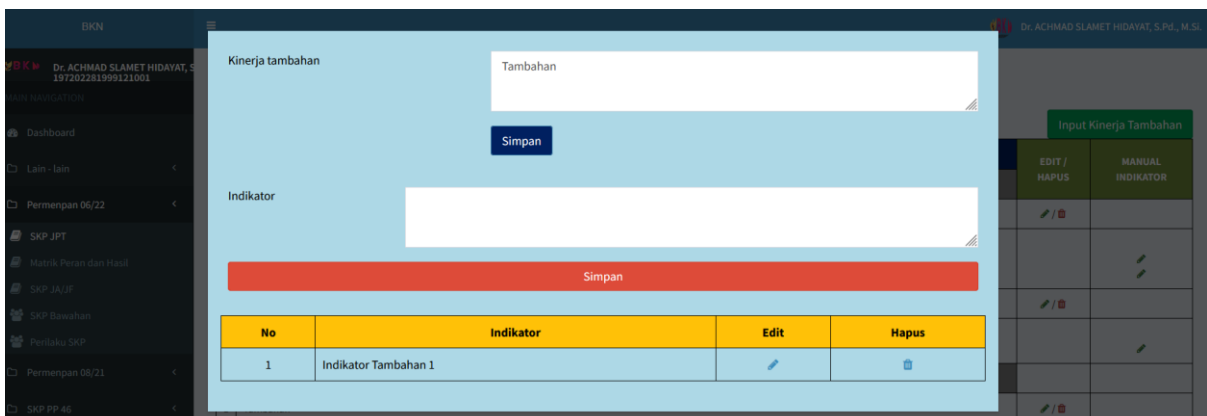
BKN

Dr. ACHMAD SLAMET HIDAYAT, S.Pd., M.Si.

BKN Dr. ACHMAD SLAMET HIDAYAT, S
197202281999121001

MAIN NAVIGATION

Dashboard

Lain - lain

Permenpan 06/22

SKP JPT

Matrik Peran dan Hasil

SKP JA/JF

SKP Bawahan

Perilaku SKP

Permenpan 08/21

SKP PP 46

Input Kinerja Tambahan

EDIT / HAPUS

MANUAL INDIKATOR

Kinerja tambahan

Tambahan

Simpan

Indikator

Simpan

| No | Indikator | Edit | Hapus |
|---|---|---|---|
| 1 | Indikator Tambahan 1 | | |